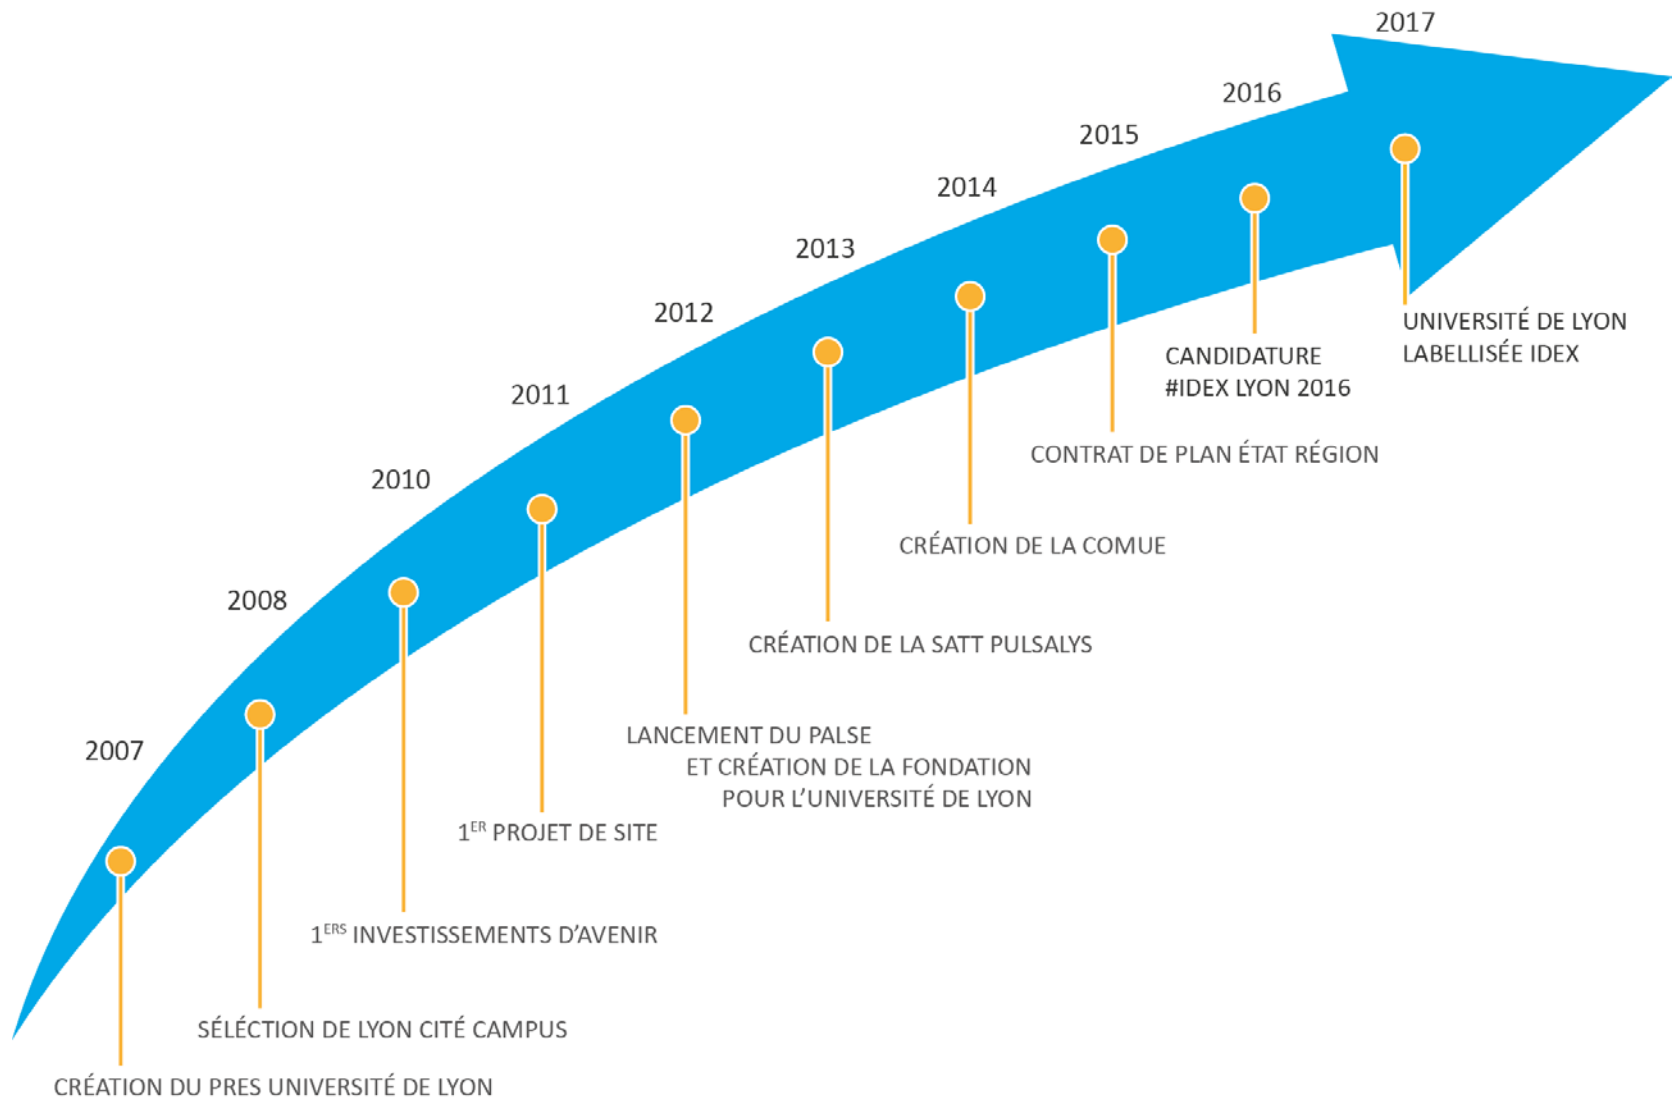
2007
CRÉATION DU PRES UNIVERSITÉ DE LYON

2008
SÉLÉCTION DE LYON CITÉ CAMPUS

2010
1$^{ERS}$ INVESTISSEMENTS D'AVENIR

2011
1$^{ER}$ PROJET DE SITE

2012
LANCEMENT DU PALSE ET CRÉATION DE LA FONDATION POUR L'UNIVERSITÉ DE LYON

2013
CRÉATION DE LA SATT PULSALYS

2014
CRÉATION DE LA COMUE

2015
CONTRAT DE PLAN ÉTAT RÉGION

2016
CANDIDATURE #IDEX LYON 2016

2017
UNIVERSITÉ DE LYON LABELLISÉE IDEX